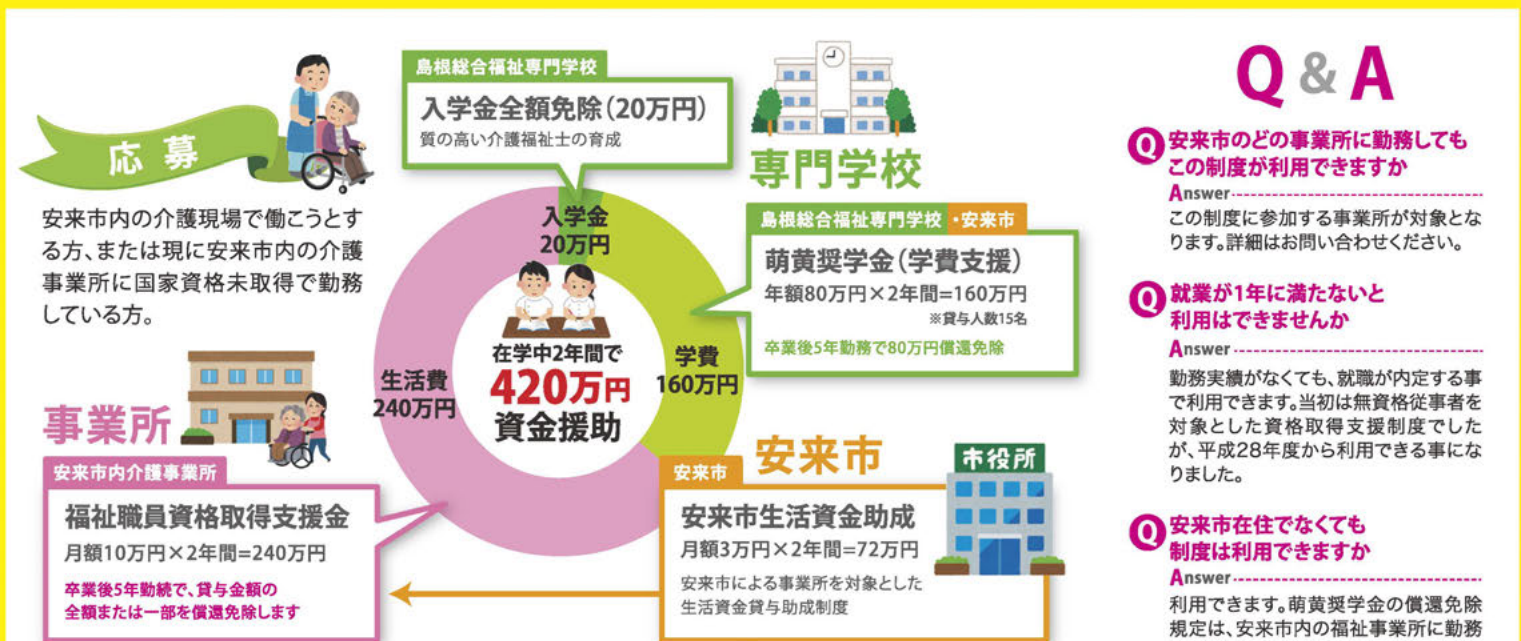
応募

安来市内の介護現場で働こうとする方、または現に安来市内の介護事業所に国家資格未取得で勤務している方。

事業所

安来市内介護事業所

福祉職員資格取得支援金

月額10万円×2年間=240万円

卒業後5年勤続で、貸与金額の全額または一部を償還免除します

島根総合福祉専門学校

入学金全額免除(20万円)

質の高い介護福祉士の育成

入学金 20万円

学費 160万円

生活費 240万円

在学中2年間で 420万円 資金援助

専門学校

島根総合福祉専門学校 ・安来市

萌黄奨学金(学費支援)

年額80万円×2年間=160万円

※貸与人数15名

卒業後5年勤務で80万円償還免除

安来市

安来市

市役所

安来市生活資金助成

月額3万円×2年間=72万円

安来市による事業所を対象とした生活資金貸与助成制度

Q & A

Q 安来市のどの事業所に勤務してもこの制度が利用できますか

Answer

この制度に参加する事業所が対象となります。詳細はお問い合わせください。

Q 就業が1年に満たないと利用はできませんか

Answer

勤務実績がなくても、就職が内定する事で利用できます。当初は無資格従事者を対象とした資格取得支援制度でしたが、平成28年度から利用できる事になりました。

Q 安来市在住でなくても制度は利用できますか

Answer

利用できます。萌黄奨学金の償還免除規定は、安来市内の福祉事業所に勤務